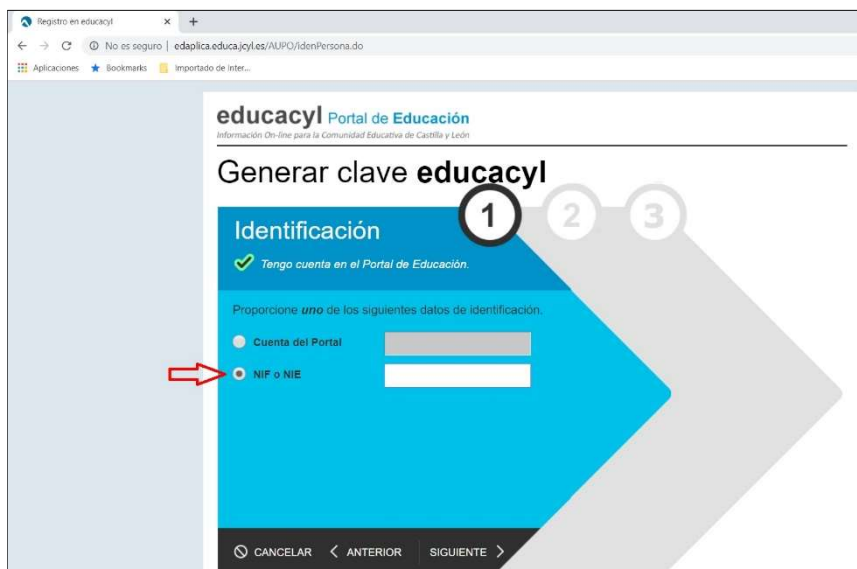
Registro en educacyl × +

← → C ⓘ No es seguro | edaplica.educa.jcyl.es/AUPO/idenPersona.do

Aplicaciones ★ Bookmarks Importado de Inter...

educacyl Portal de Educación
Información On-line para la Comunidad Educativa de Castilla y León

Generar clave educacyl

1 2 3

Identificación

Tengo cuenta en el Portal de Educación.

Proporcione *uno* de los siguientes datos de identificación.

Cuenta del Portal

NIF o NIE

CANCELAR < ANTERIOR SIGUIENTE >